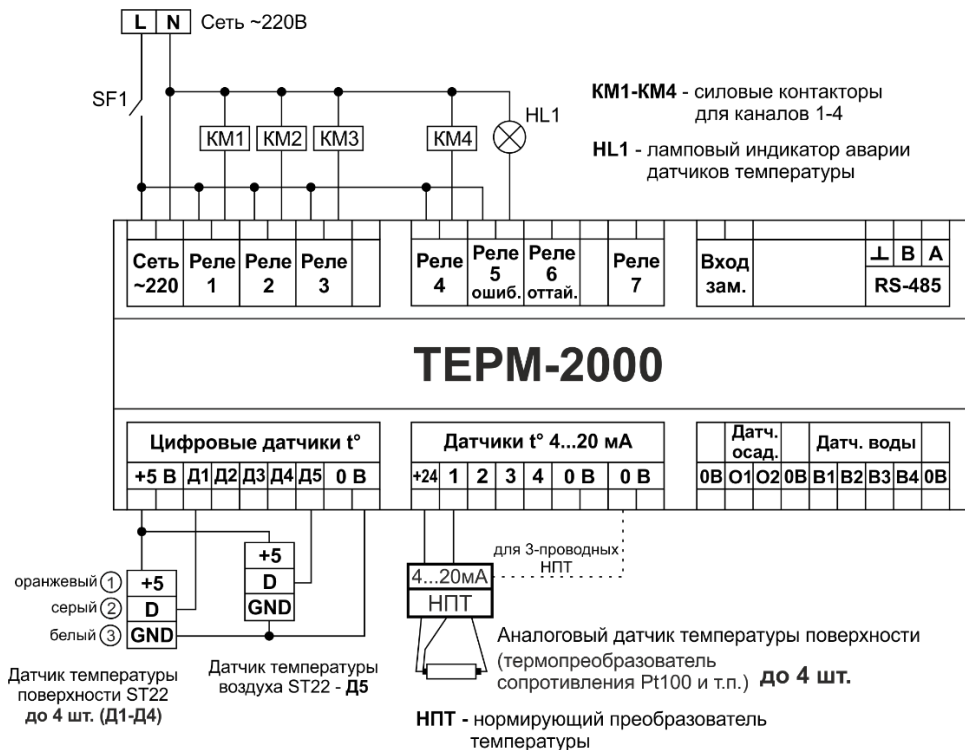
L N Сеть ~220В

SF1

KM1 KM2 KM3 KM4 HL1

**КМ1-КМ4** - силовые контакторы для каналов 1-4

**HL1** - ламповый индикатор аварии датчиков температуры

| Сеть ~220 | Реле 1 | Реле 2 | Реле 3 | | Реле 4 | Реле 5 ошиб. | Реле 6 оттай. | | Реле 7 | Вход зам. | | ⊥ B A RS-485 |
|---|---|---|---|---|---|---|---|---|---|---|---|---|

**ТЕРМ-2000**

Цифровые датчики t°

| +5 В | Д1 | Д2 | Д3 | Д4 | Д5 | 0 В |
|---|---|---|---|---|---|---|

Датчики t° 4...20 мА

| +24 | 1 | 2 | 3 | 4 | 0 В | 0 В |
|---|---|---|---|---|---|---|

| | Датч. осад. | | | Датч. воды | | | | |
|---|---|---|---|---|---|---|---|---|
| 0В | О1 | О2 | 0В | В1 | В2 | В3 | В4 | 0В |

+5
D
GND

оранжевый 1 +5
серый 2 D
белый 3 GND

Датчик температуры поверхности ST22 **до 4 шт. (Д1-Д4)**

Датчик температуры воздуха ST22 - **Д5**

для 3-проводных НПТ

4...20мА
НПТ

Аналоговый датчик температуры поверхности (термопреобразователь сопротивления Pt100 и т.п.) **до 4 шт.**

**НПТ** - нормирующий преобразователь температуры